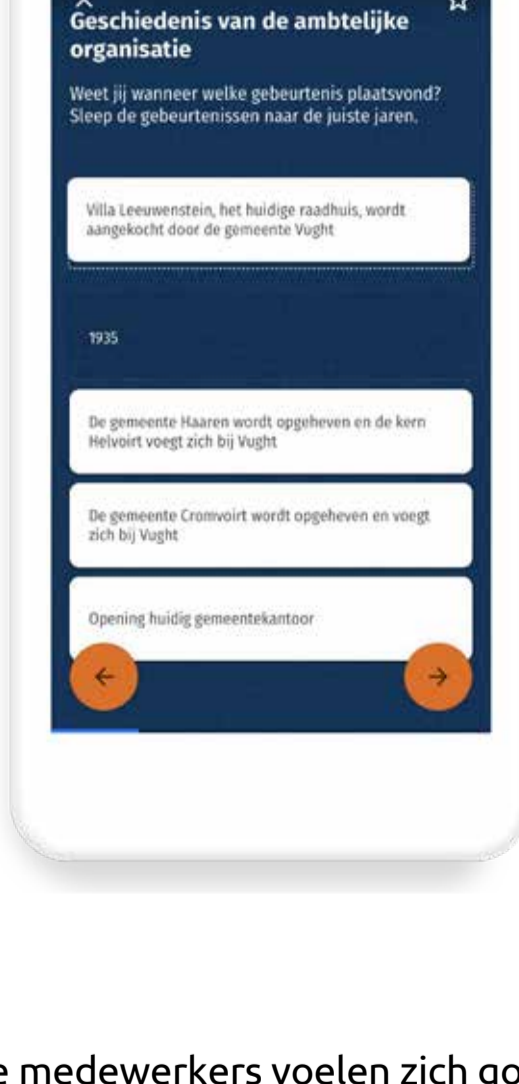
Geschiedenis van de ambtelijke organisatie

Weet jij wanneer welke gebeurtenis plaatsvond? Sleep de gebeurtenissen naar de juiste jaren.

Villa Leeuwenstein, het huidige raadhuis, wordt aangekocht door de gemeente Vught

1935

De gemeente Haaren wordt opgeheven en de kern Helvoirt voegt zich bij Vught

De gemeente Cromvoirt wordt opgeheven en voegt zich bij Vught

Opening huidig gemeentekantoor

←

→

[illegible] medewerkers voelen zich go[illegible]